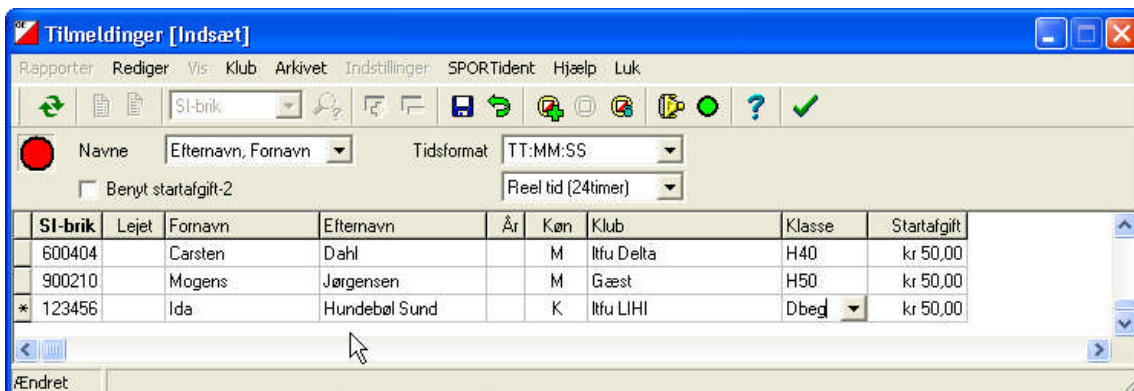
Tilmeldinger [Indsæt]

Rapporter Rediger Vis Klub Arkivet Indstillinger SPORTident Hjælp Luk

SI-brik

Navne Efternavn, Fornavn

Tidsformat TT:MM:SS

Benyt startafgift-2

Reel tid (24timer)

| | SI-brik | Lejet | Fornavn | Efternavn | År | Køn | Klub | Klasse | Startafgift |
|---|---|---|---|---|---|---|---|---|---|
| | 600404 | | Carsten | Dahl | | M | Itfu Delta | H40 | kr 50,00 |
| | 900210 | | Mogens | Jørgensen | | M | Gæst | H50 | kr 50,00 |
| * | 123456 | | Ida | Hundebøl Sund | | K | Itfu LIHI | Dbeg | kr 50,00 |

Ændret